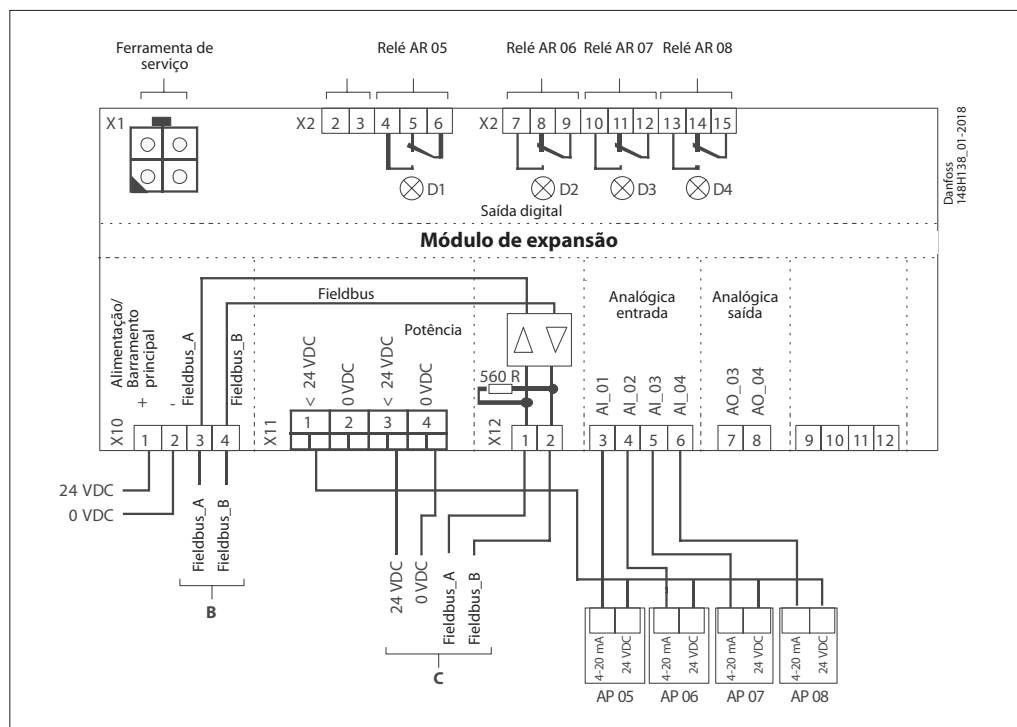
Ferramenta de serviço

Relé AR 05

Relé AR 06 Relé AR 07 Relé AR 08

X1

X2 2 3 4 5 6

X2 7 8 9 10 11 12 13 14 15

D1 D2 D3 D4

Saída digital

Danfoss 148H138_01-2018

Módulo de expansão

Alimentação/ Barramento principal

+ -

Fieldbus_A Fieldbus_B

Fieldbus

Potência

< 24 VDC 0 VDC < 24 VDC 0 VDC

560 R

Analógica entrada

Analógica saída

AI_01 AI_02 AI_03 AI_04

AO_03 AO_04

X10 1 2 3 4

X11 1 2 3 4

X12 1 2

3 4 5 6

7 8

9 10 11 12

24 VDC

0 VDC

Fieldbus_A Fieldbus_B

B

24 VDC 0 VDC Fieldbus_A Fieldbus_B

C

4-20 mA 24 VDC

4-20 mA 24 VDC

4-20 mA 24 VDC

4-20 mA 24 VDC

AP 05 AP 06 AP 07 AP 08